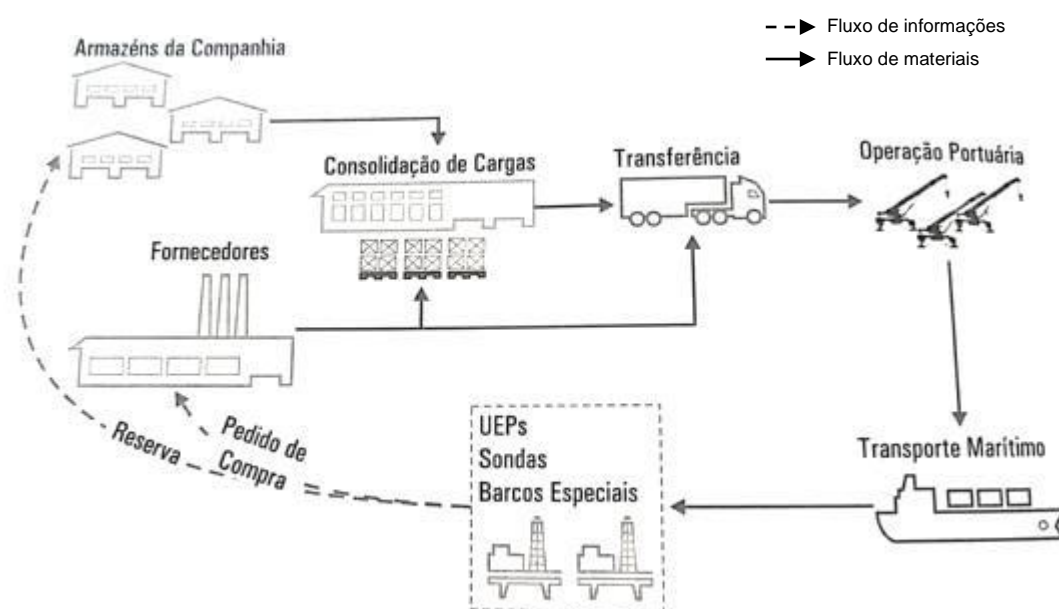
Fluxo de informações
Fluxo de materiais

Armazéns da Companhia

Consolidação de Cargas

Transferência

Operação Portuária

Fornecedores

Transporte Marítimo

UEPs
Sondas
Barcos Especiais

Pedido de Compra

Reserva